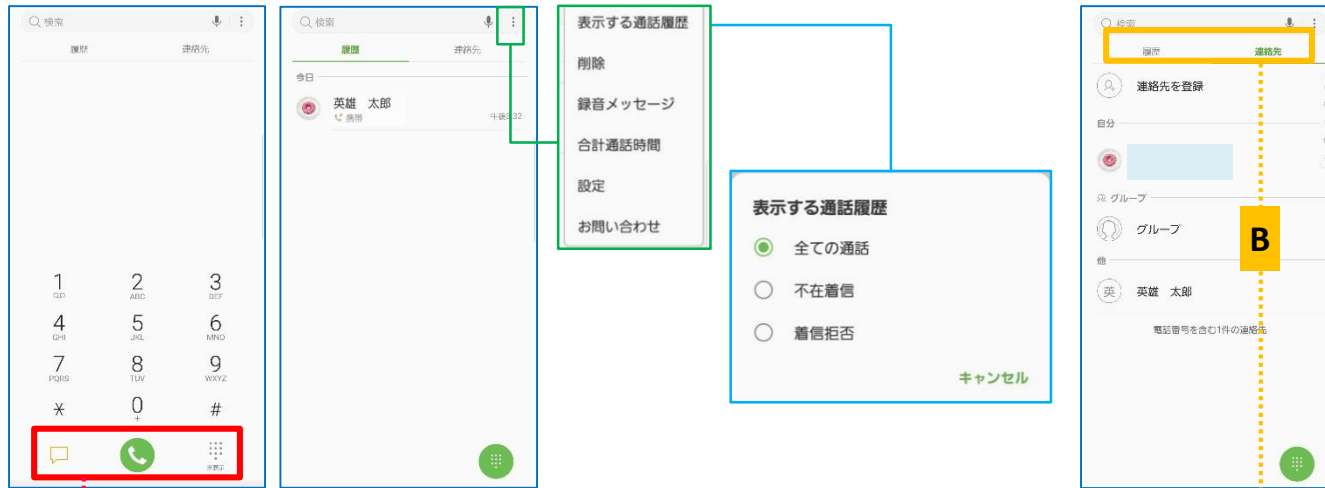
検索

履歴 連絡先

1 QD
2 ABC
3 DEF
4 GHI
5 JKL
6 MNO
7 PQRS
8 TUV
9 WXYZ
⁎
0 +
#

非表示

検索

履歴 連絡先

今日

英雄 太郎
携帯 午後3:32

表示する通話履歴
削除
録音メッセージ
合計通話時間
設定
お問い合わせ

表示する通話履歴
全ての通話
不在着信
着信拒否
キャンセル

検索

履歴 連絡先

連絡先を登録

自分

グループ

グループ

他

英 英雄 太郎

電話番号を含む1件の連絡先

B